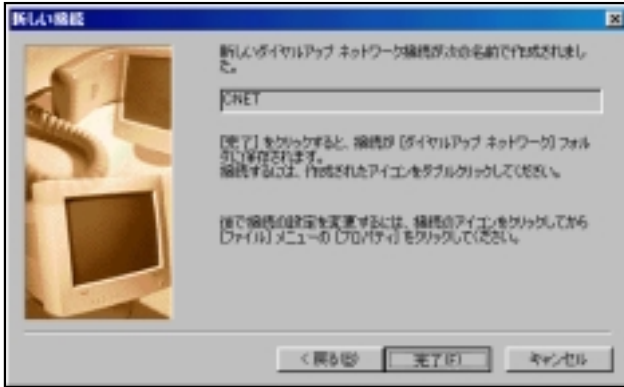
新しい接続

新しいダイヤルアップ ネットワーク接続が次の名前で作成されました。

CNET

[完了] をクリックすると、接続が [ダイヤルアップ ネットワーク] フォルダに保存されます。
接続するには、作成されたアイコンをダブルクリックしてください。

後で接続の設定を変更するには、接続のアイコンをクリックしてから [ファイル] メニューの [プロパティ] をクリックしてください。

< 戻る(B)　完了(F)　キャンセル